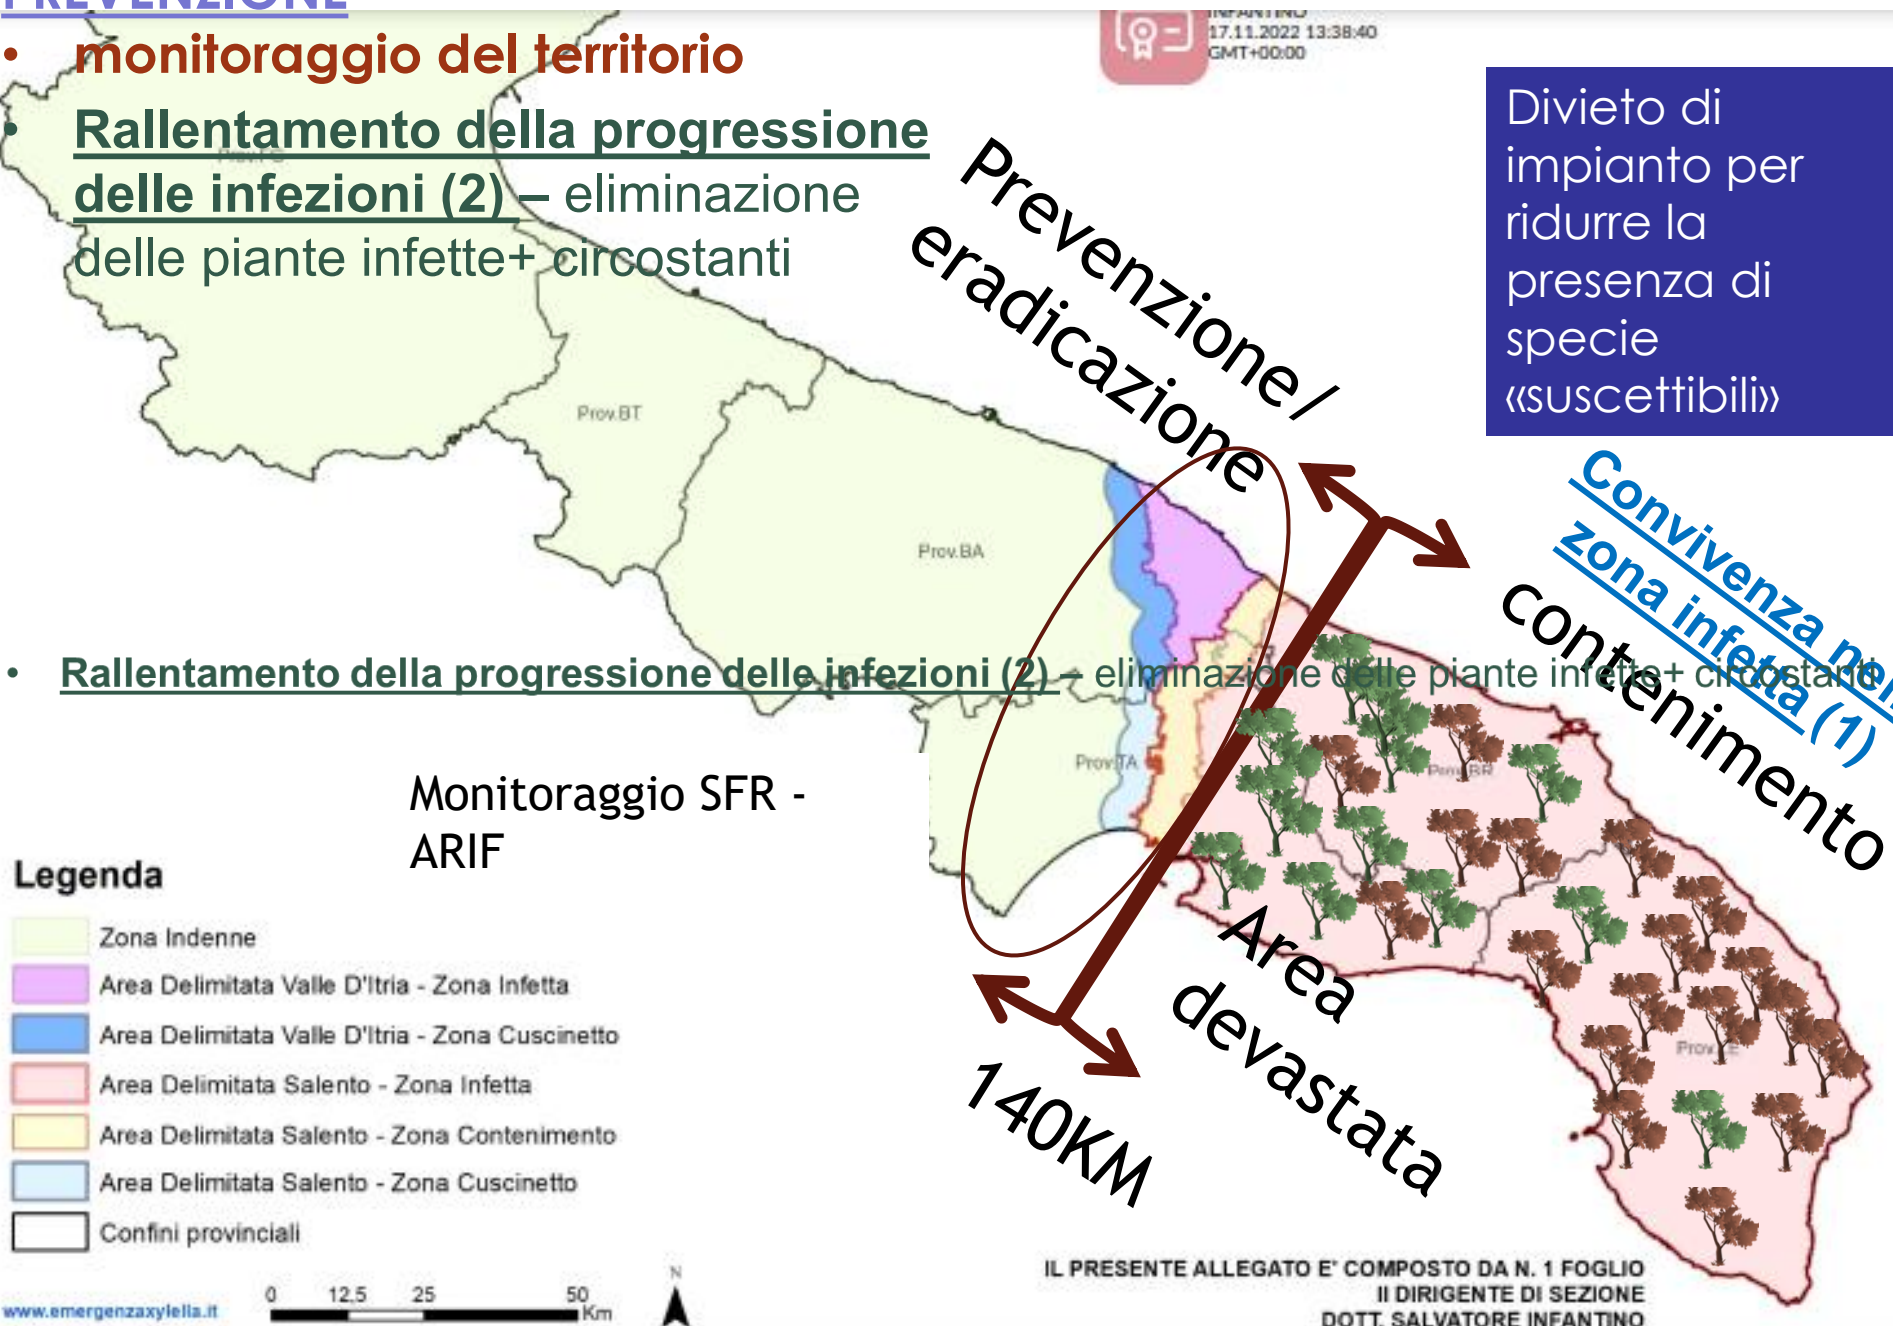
PREVENZIONE

• monitoraggio del territorio

• Rallentamento della progressione delle infezioni (2) – eliminazione delle piante infette+ circostanti

INFANTINO
17.11.2022 13:38:40
GMT+00:00

Divieto di impianto per ridurre la presenza di specie «suscettibili»

Prevenzione/ eradicazione

Convivenza nella zona infetta (1)

contenimento

Prov.BT

Prov.BA

• Rallentamento della progressione delle infezioni (2) – eliminazione delle piante infette+ circostanti

Prov.TA

Prov.BR

Prov.LE

Monitoraggio SFR - ARIF

Legenda

Zona Indenne
Area Delimitata Valle D'Itria - Zona Infetta
Area Delimitata Valle D'Itria - Zona Cuscinetto
Area Delimitata Salento - Zona Infetta
Area Delimitata Salento - Zona Contenimento
Area Delimitata Salento - Zona Cuscinetto
Confini provinciali

Area devastata

140KM

www.emergenzaxylella.it

0 12,5 25 50 Km

N

IL PRESENTE ALLEGATO E' COMPOSTO DA N. 1 FOGLIO
Il DIRIGENTE DI SEZIONE
DOTT. SALVATORE INFANTINO